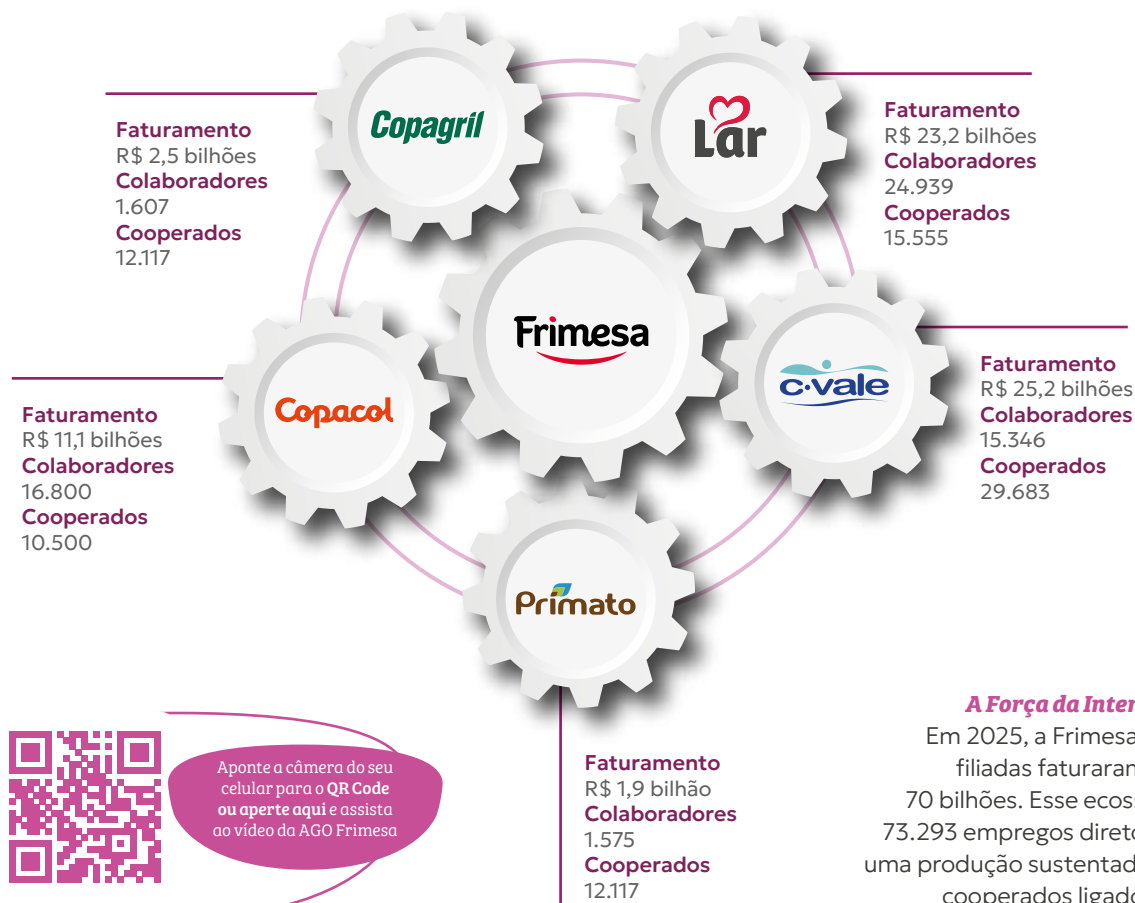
Copagril

Faturamento
R$ 2,5 bilhões
Colaboradores
1.607
Cooperados
12.117

Lar

Faturamento
R$ 23,2 bilhões
Colaboradores
24.939
Cooperados
15.555

Frimesa

Copacol

Faturamento
R$ 11,1 bilhões
Colaboradores
16.800
Cooperados
10.500

c·vale

Faturamento
R$ 25,2 bilhões
Colaboradores
15.346
Cooperados
29.683

Primato

Faturamento
R$ 1,9 bilhão
Colaboradores
1.575
Cooperados
12.117

Aponte a câmera do seu celular para o QR Code ou aperte aqui e assista ao vídeo da AGO Frimesa

A Força da Inter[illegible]
Em 2025, a Frimesa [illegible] filiadas faturaram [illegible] 70 bilhões. Esse ecos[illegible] 73.293 empregos direto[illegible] uma produção sustentad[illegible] cooperados ligad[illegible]